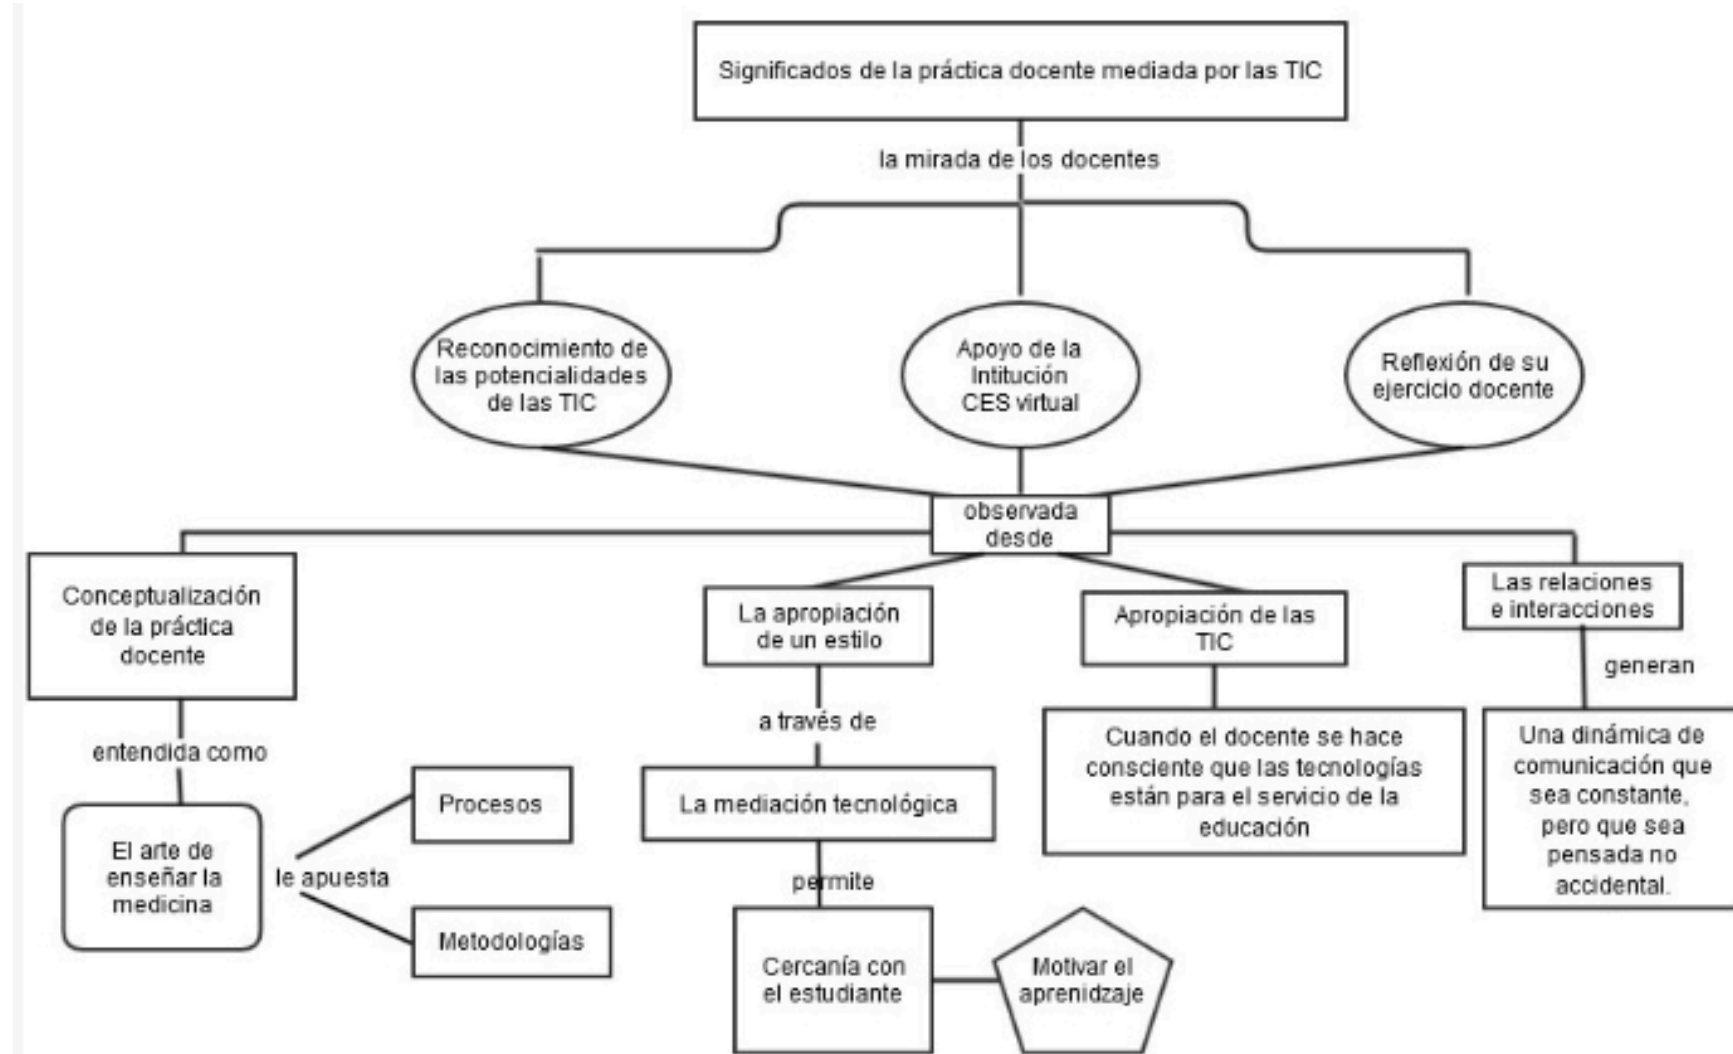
Significados de la práctica docente mediada por las TIC

la mirada de los docentes

Reconocimiento de las potencialidades de las TIC

Apoyo de la Intitución CES virtual

Reflexión de su ejercicio docente

observada desde

Conceptualización de la práctica docente

entendida como

El arte de enseñar la medicina

le apuesta

Procesos

Metodologías

La apropiación de un estilo

a través de

La mediación tecnológica

permite

Cercanía con el estudiante

Motivar el aprenidzaje

Apropiación de las TIC

Cuando el docente se hace consciente que las tecnologías están para el servicio de la educación

Las relaciones e interacciones

generan

Una dinámica de comunicación que sea constante, pero que sea pensada no accidental.